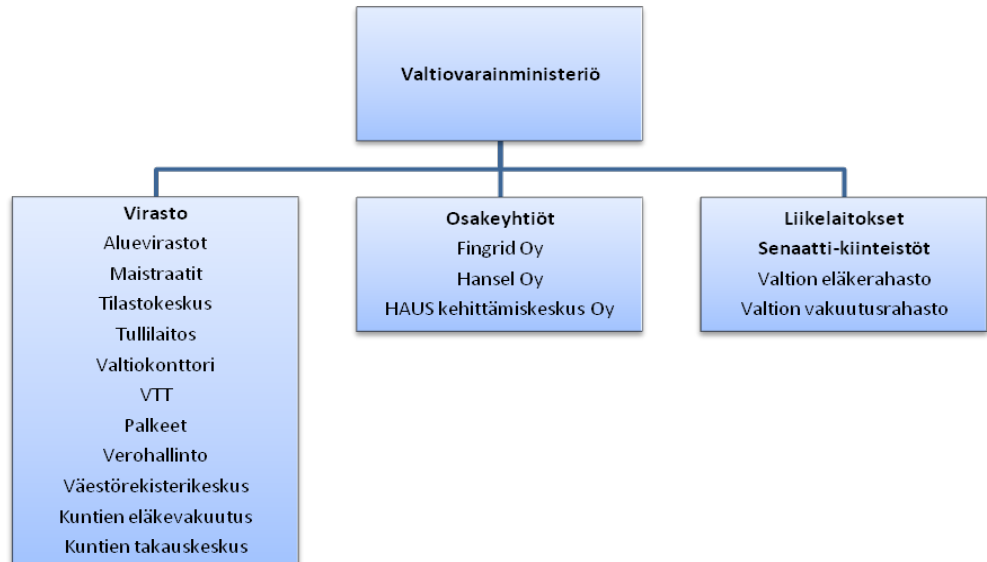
Valtiovarainministeriö

Virasto
Aluevirastot
Maistraatit
Tilastokeskus
Tullilaitos
Valtiokonttori
VTT
Palkeet
Verohallinto
Väestörekisterikeskus
Kuntien eläkevakuutus
Kuntien takauskeskus

Osakeyhtiöt
Fingrid Oy
Hansel Oy
HAUS kehittämiskeskus Oy

Liikelaitokset
Senaatti-kiinteistöt
Valtion eläkerahasto
Valtion vakuutusrahasto